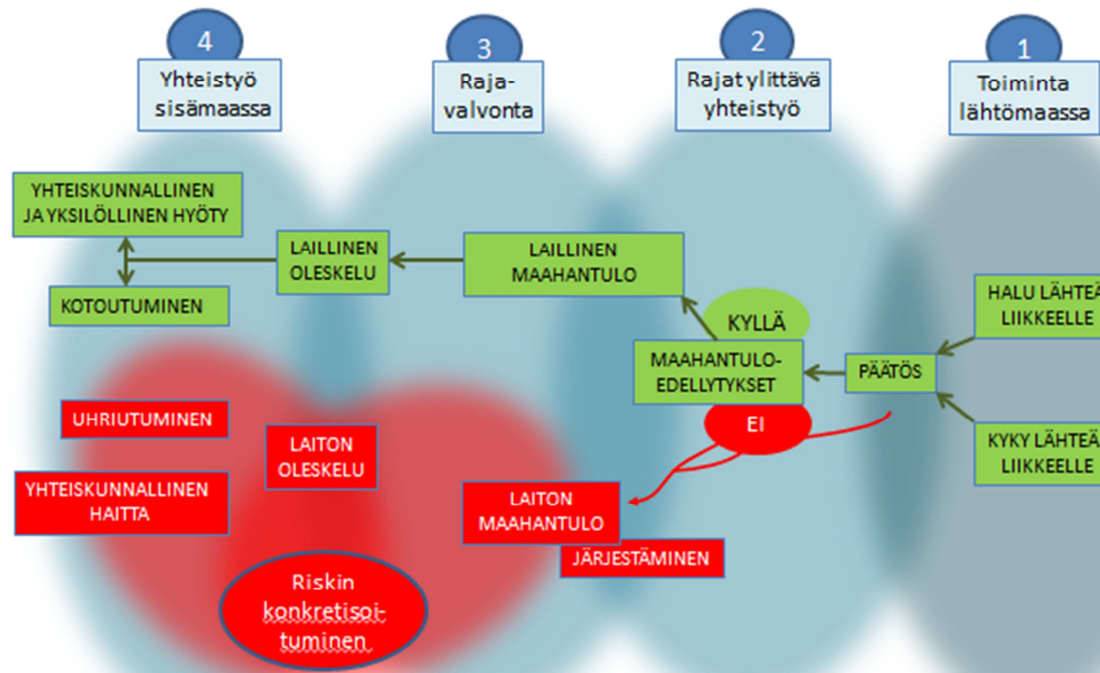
4
Yhteistyö sisämaassa

3
Raja-valvonta

2
Rajat ylittävä yhteistyö

1
Toiminta lähtömaassa

YHTEISKUNNALLINEN JA YKSILÖLLINEN HYÖTY

LAILLINEN OLESKELU

LAILLINEN MAAHANTULO

KOTOUTUMINEN

KYLLÄ

HALU LÄHTEÄ LIIKKEELLE

MAAHANTULO-EDELLYTYKSET

PÄÄTÖS

EI

KYKY LÄHTEÄ LIIKKEELLE

UHRIUTUMINEN

LAITON OLESKELU

YHTEISKUNNALLINEN HAITTA

LAITON MAAHANTULO

JÄRJESTÄMINEN

Riskin konkretisoi-tuminen